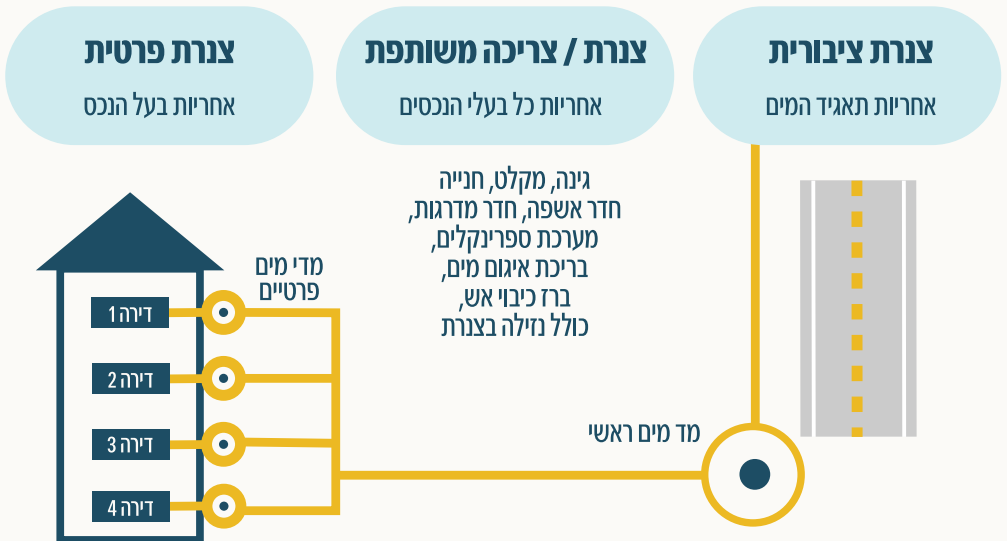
צנרת ציבורית
אחריות תאגיד המים

צנרת / צריכה משותפת
אחריות כל בעלי הנכסים

צנרת פרטית
אחריות בעל הנכס

גינה, מקלט, חנייה
חדר אשפה, חדר מדרגות,
מערכת ספרינקלים,
בריכת איגום מים,
ברז כיבוי אש,
כולל נזילה בצנרת

מדי מים
פרטיים

דירה 1
דירה 2
דירה 3
דירה 4

מד מים ראשי